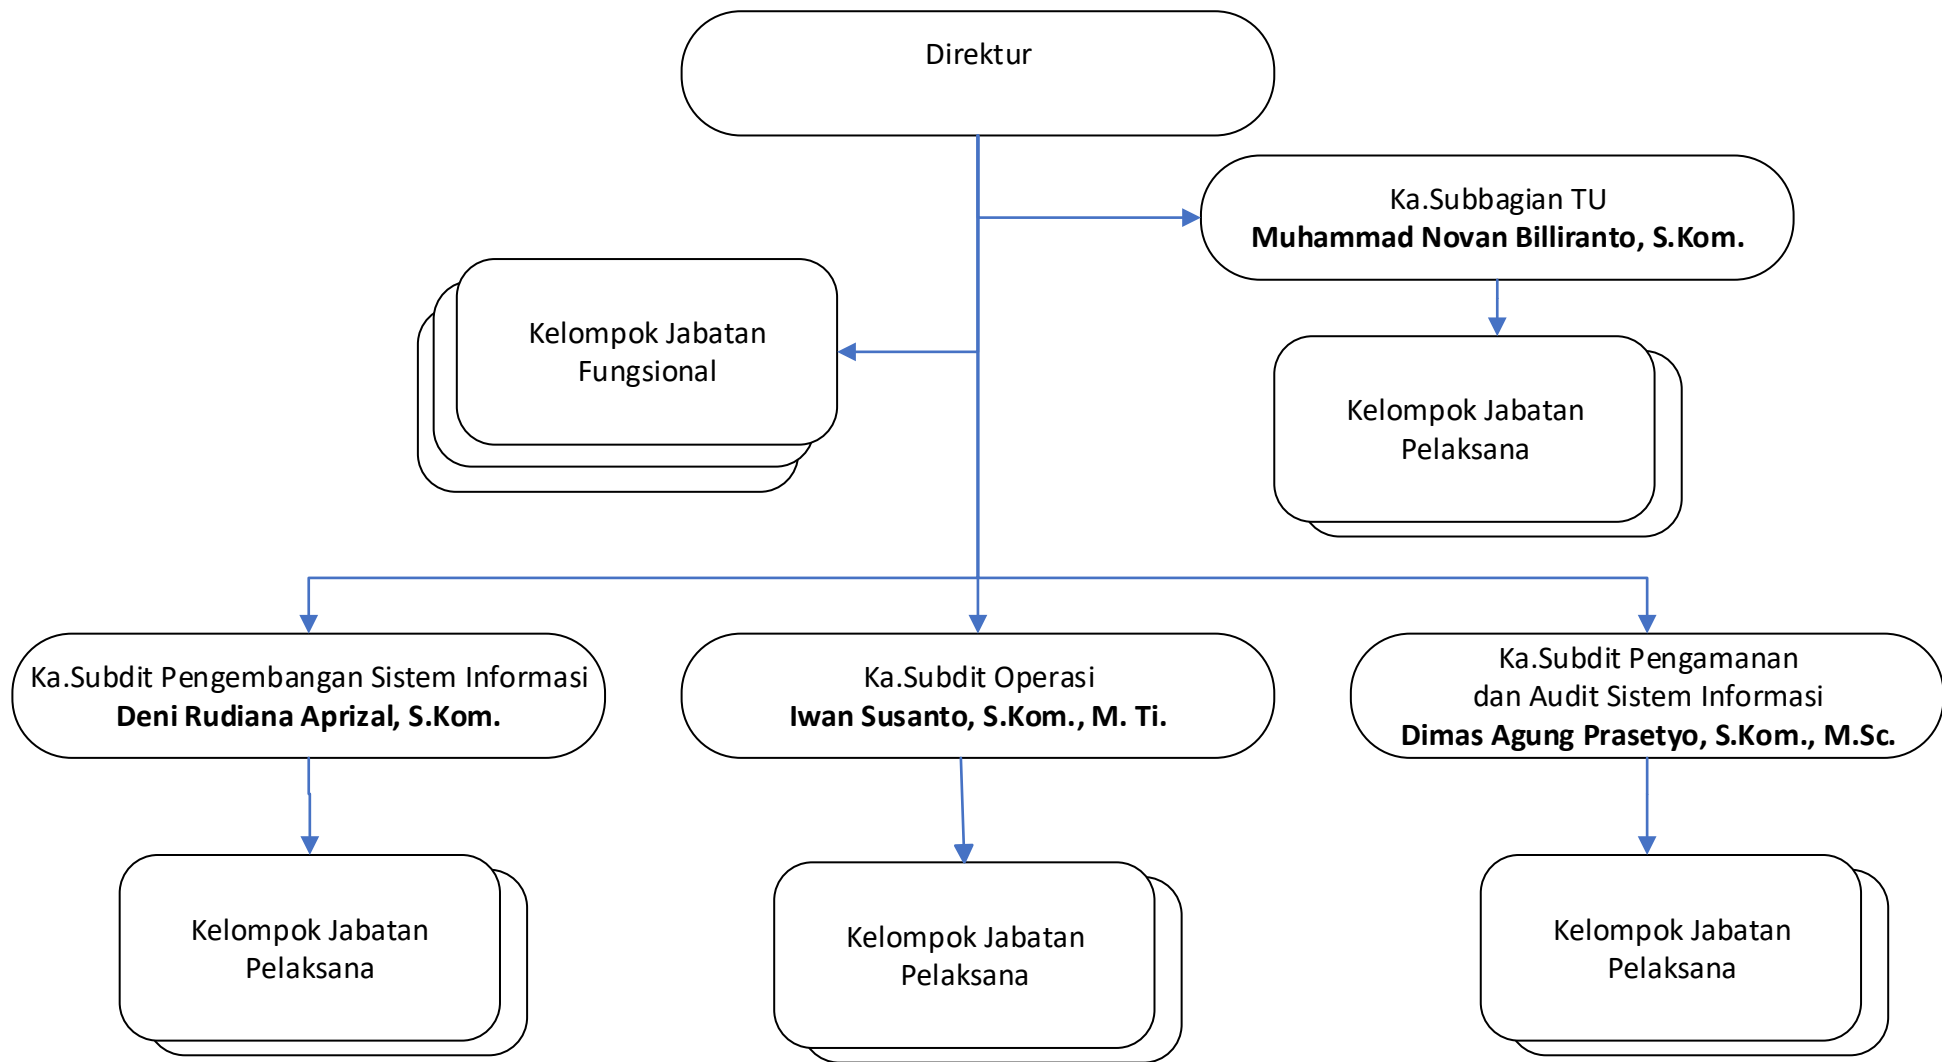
Direktur

Ka.Subbagian TU
**Muhammad Novan Billiranto, S.Kom.**

Kelompok Jabatan Fungsional

Kelompok Jabatan Pelaksana

Ka.Subdit Pengembangan Sistem Informasi
**Deni Rudiana Aprizal, S.Kom.**

Ka.Subdit Operasi
**Iwan Susanto, S.Kom., M. Ti.**

Ka.Subdit Pengamanan dan Audit Sistem Informasi
**Dimas Agung Prasetyo, S.Kom., M.Sc.**

Kelompok Jabatan Pelaksana

Kelompok Jabatan Pelaksana

Kelompok Jabatan Pelaksana